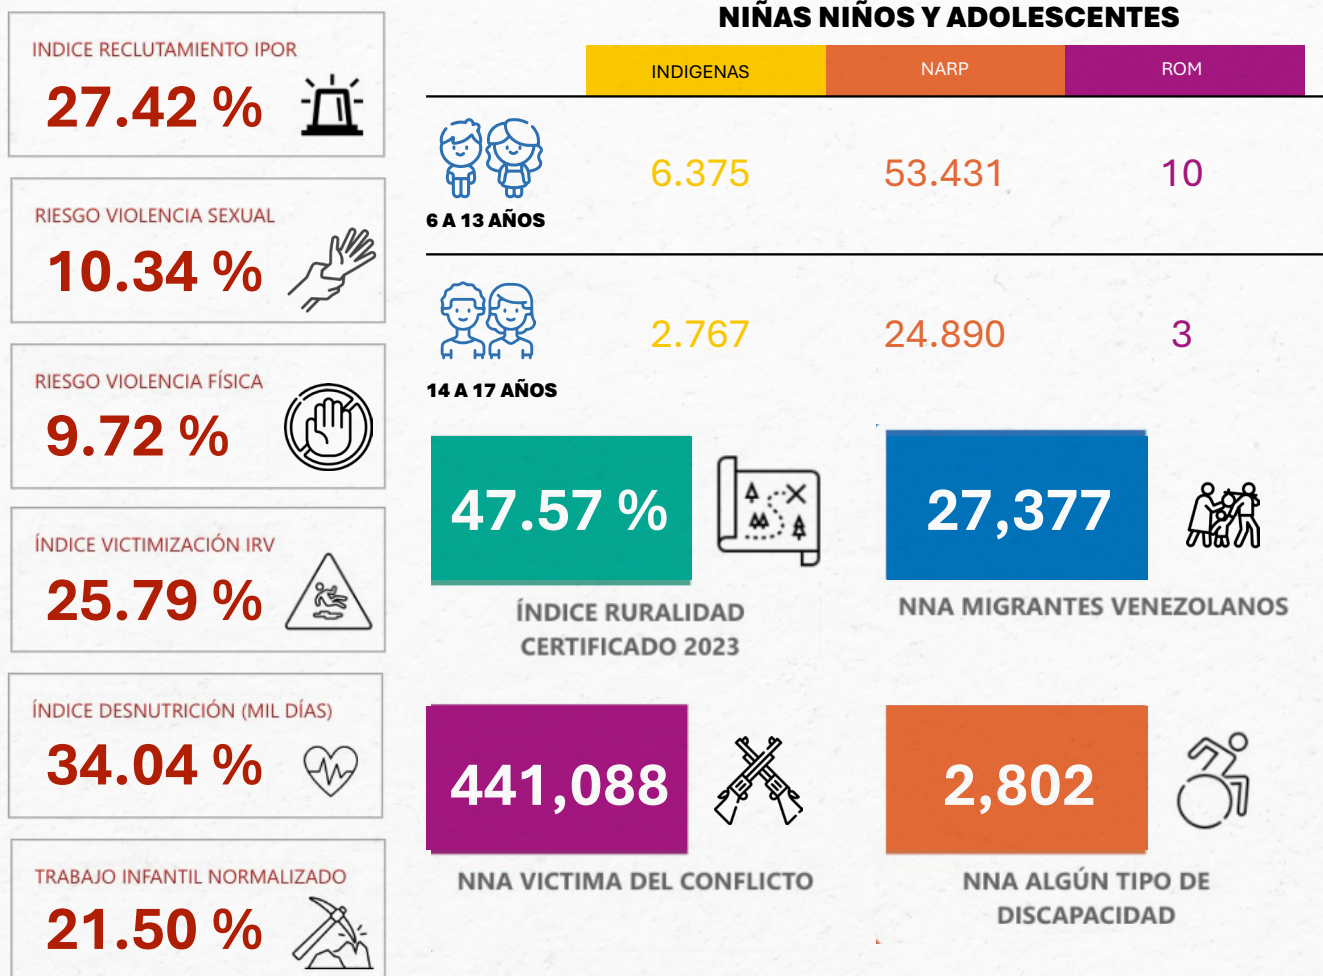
INDICE RECLUTAMIENTO IPOR
27.42 %

RIESGO VIOLENCIA SEXUAL
10.34 %

RIESGO VIOLENCIA FÍSICA
9.72 %

ÍNDICE VICTIMIZACIÓN IRV
25.79 %

ÍNDICE DESNUTRICIÓN (MIL DÍAS)
34.04 %

TRABAJO INFANTIL NORMALIZADO
21.50 %

NIÑAS NIÑOS Y ADOLESCENTES

| | INDIGENAS | NARP | ROM |
|---|---|---|---|
| 6 A 13 AÑOS | 6.375 | 53.431 | 10 |
| 14 A 17 AÑOS | 2.767 | 24.890 | 3 |

47.57 %
ÍNDICE RURALIDAD CERTIFICADO 2023

27,377
NNA MIGRANTES VENEZOLANOS

441,088
NNA VICTIMA DEL CONFLICTO

2,802
NNA ALGÚN TIPO DE DISCAPACIDAD